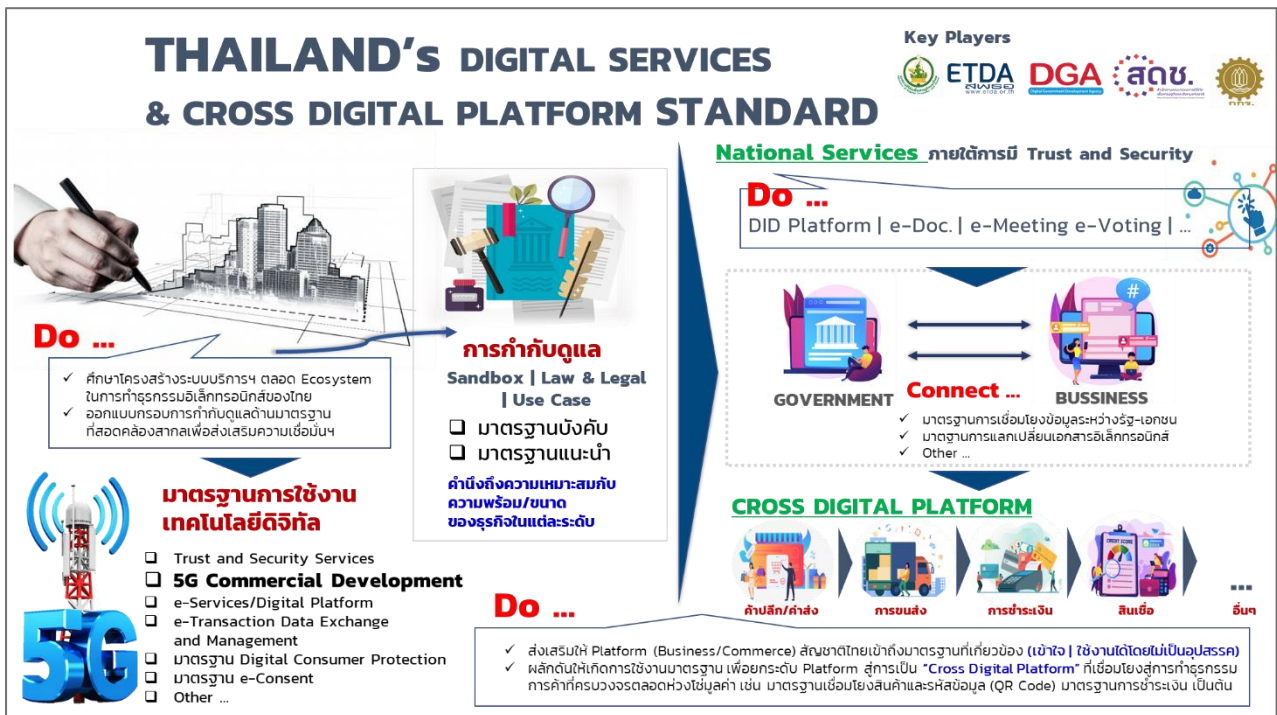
THAILAND's DIGITAL SERVICES & CROSS DIGITAL PLATFORM STANDARD

Key Players

ETDA DGA สดช.

Do ...

✓ ศึกษาโครงสร้างระบบบริการฯ ตลอด Ecosystem ในการทำธุรกรรมอิเล็กทรอนิกส์ของไทย
✓ ออกแบบกรอบการกำกับดูแลด้านมาตรฐาน ที่สอดคล้องสากลเพื่อส่งเสริมความเชื่อมั่นฯ

การกำกับดูแล

Sandbox | Law & Legal | Use Case

❑ มาตรฐานบังคับ
❑ มาตรฐานแนะนำ

คำนึงถึงความเหมาะสมกับความพร้อม/ขนาด ของธุรกิจในแต่ละระดับ

มาตรฐานการใช้งานเทคโนโลยีดิจิทัล

❑ Trust and Security Services
❑ 5G Commercial Development
❑ e-Services/Digital Platform
❑ e-Transaction Data Exchange and Management
❑ มาตรฐาน Digital Consumer Protection
❑ มาตรฐาน e-Consent
❑ Other ...

5G

National Services ภายใต้การมี Trust and Security

Do ...

DID Platform | e-Doc. | e-Meeting e-Voting | ...

GOVERNMENT

Connect ...

BUSSINESS

✓ มาตรฐานการเชื่อมโยงข้อมูลระหว่างรัฐ-เอกชน
✓ มาตรฐานการแลกเปลี่ยนเอกสารอิเล็กทรอนิกส์
✓ Other ...

CROSS DIGITAL PLATFORM

ค้าปลีก/ค้าส่ง การขนส่ง การชำระเงิน สินเชื่อ ... อื่นๆ

Do ...

✓ ส่งเสริมให้ Platform (Business/Commerce) สัญชาติไทยเข้าถึงมาตรฐานที่เกี่ยวข้อง (เข้าใจ | ใช้งานได้โดยไม่เป็นอุปสรรค)
✓ ผลักดันให้เกิดการใช้งานมาตรฐาน เพื่อยกระดับ Platform สู่การเป็น "Cross Digital Platform" ที่เชื่อมโยงสู่การทำธุรกรรมการค้าที่ครบวงจรตลอดห่วงโซ่มูลค่า เช่น มาตรฐานเชื่อมโยงสินค้าและรหัสข้อมูล (QR Code) มาตรฐานการชำระเงิน เป็นต้น